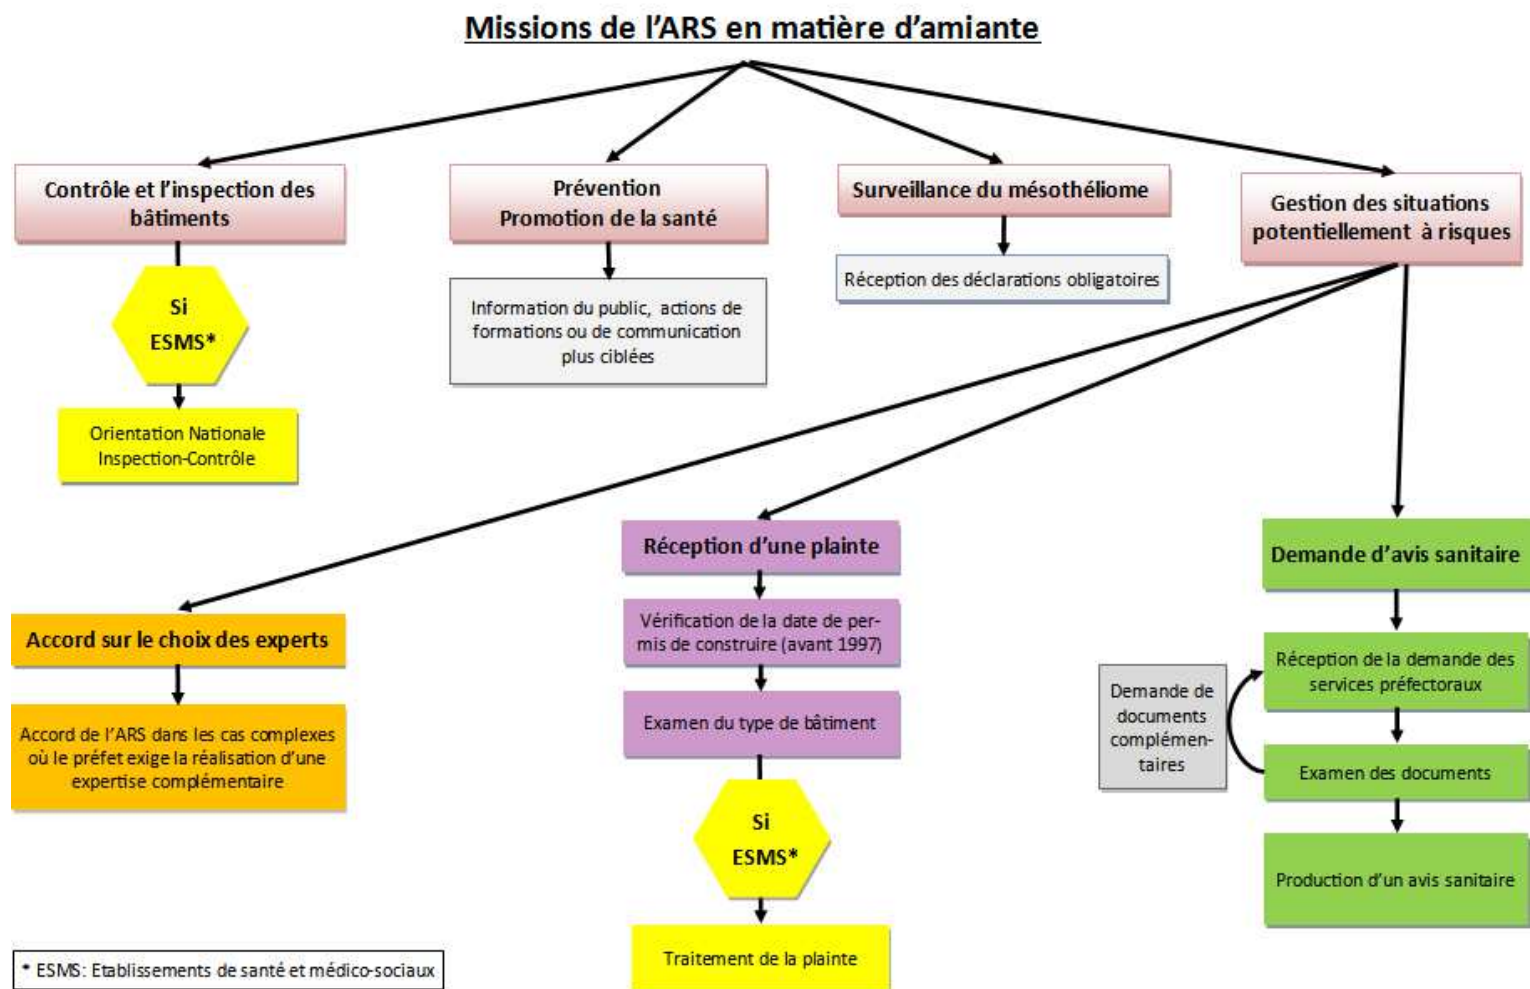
Missions de l'ARS en matière d'amiante

Contrôle et l'inspection des bâtiments

Si ESMS*

Orientation Nationale Inspection-Contrôle

Prévention Promotion de la santé

Information du public, actions de formations ou de communication plus ciblées

Surveillance du mésothéliome

Réception des déclarations obligatoires

Gestion des situations potentiellement à risques

Accord sur le choix des experts

Accord de l'ARS dans les cas complexes où le préfet exige la réalisation d'une expertise complémentaire

Réception d'une plainte

Vérification de la date de permis de construire (avant 1997)

Examen du type de bâtiment

Si ESMS*

Traitement de la plainte

Demande d'avis sanitaire

Réception de la demande des services préfectoraux

Demande de documents complémentaires

Examen des documents

Production d'un avis sanitaire

* ESMS: Etablissements de santé et médico-sociaux